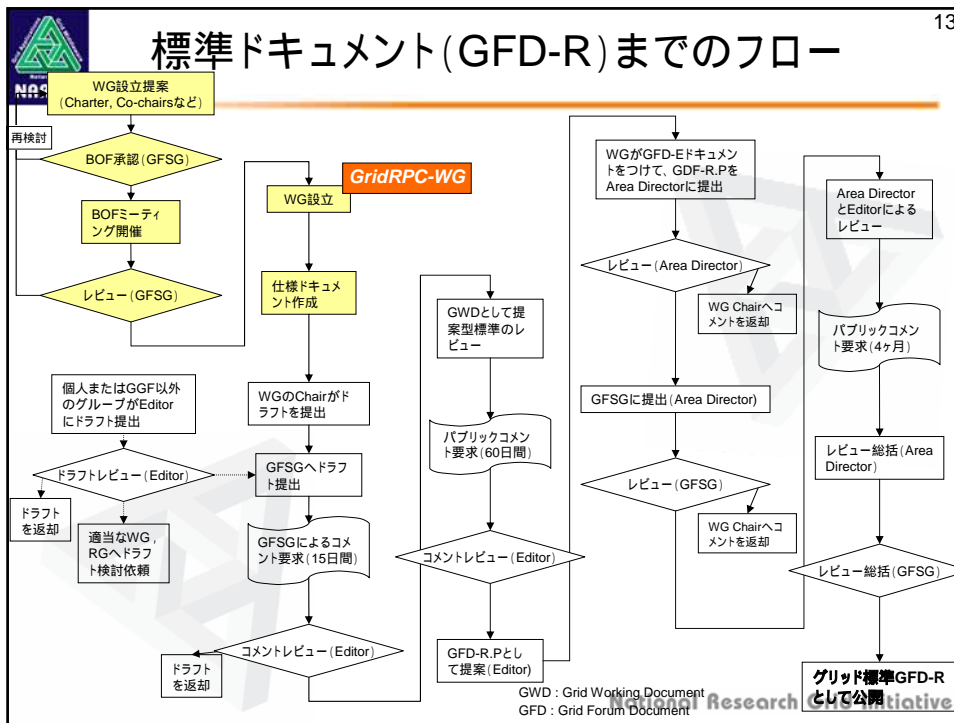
13

標準ドキュメント(GFD-R)までのフロー

NAS

WG設立提案（Charter, Co-chairsなど）

再検討

BOF承認（GFSG）

BOFミーティング開催

レビュー（GFSG）

GridRPC-WG

WG設立

仕様ドキュメント作成

WGのChairがドラフトを提出

GFSGへドラフト提出

GFSGによるコメント要求（15日間）

コメントレビュー（Editor）

ドラフトを返却

個人またはGGF以外のグループがEditorにドラフト提出

ドラフトレビュー（Editor）

ドラフトを返却

適当なWG，RGへドラフト検討依頼

GWDとして提案型標準のレビュー

パブリックコメント要求（60日間）

コメントレビュー（Editor）

GFD-R.Pとして提案（Editor）

WGがGFD-Eドキュメントをつけて、GDF-R.PをArea Directorに提出

レビュー（Area Director）

WG Chairへコメントを返却

GFSGに提出（Area Director）

レビュー（GFSG）

WG Chairへコメントを返却

Area DirectorとEditorによるレビュー

パブリックコメント要求（4ヶ月）

レビュー総括（Area Director）

レビュー総括（GFSG）

グリッド標準GFD-Rとして公開

GWD : Grid Working Document
GFD : Grid Forum Document

National Research Grid Initiative